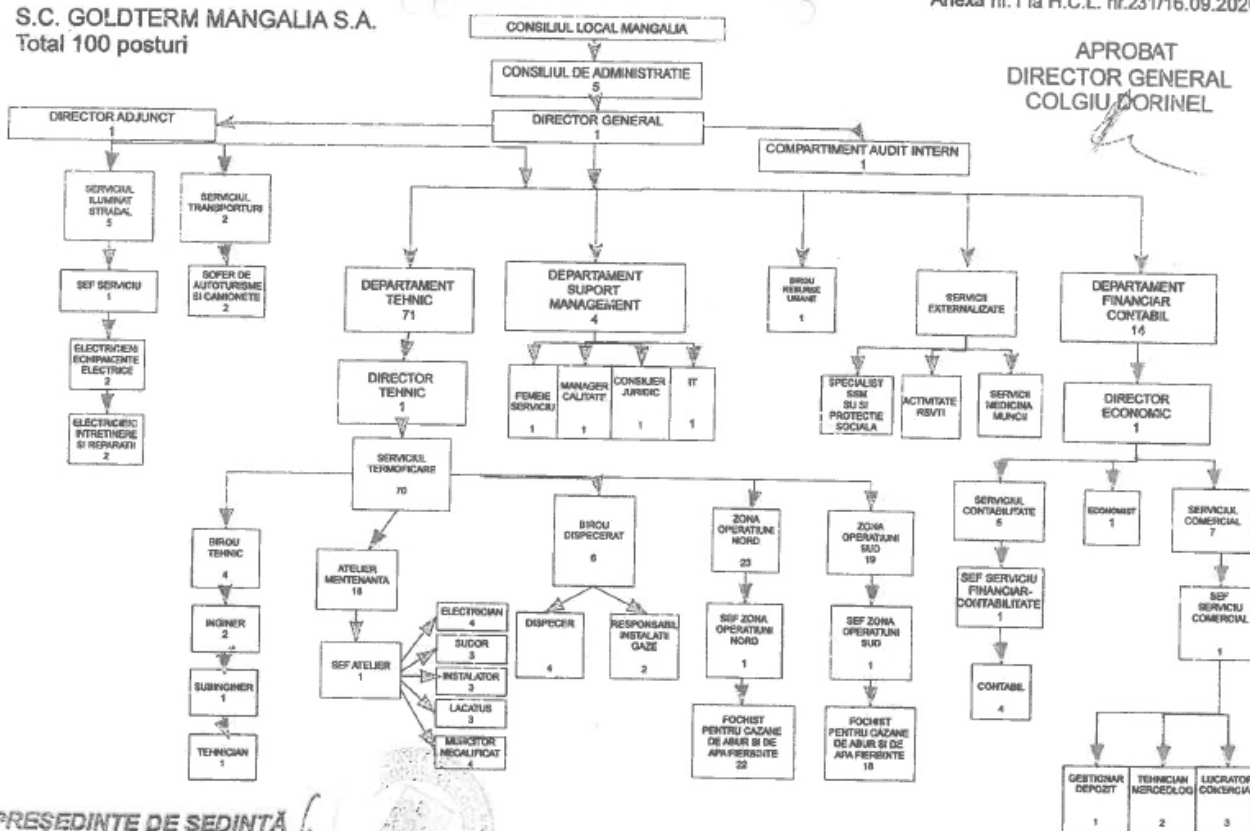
S.C. GOLDTERM MANGALIA S.A.
Total 100 posturi

Anexa nr. 1 la H.C.L. nr.231/16.09.202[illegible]

APROBAT
DIRECTOR GENERAL
COLGIU DORINEL

CONSILIUL LOCAL MANGALIA

CONSILIUL DE ADMINISTRATIE
5

DIRECTOR GENERAL
1

DIRECTOR ADJUNCT
1

COMPARTIMENT AUDIT INTERN
1

SERVICIUL ILUMINAT STRADAL
5

SEF SERVICIU
1

ELECTRICIENI ECHIPAMENTE ELECTRICE
2

ELECTRICIENI INTRETINERE SI REPARATII
2

SERVICIUL TRANSPORTURI
2

SOFER DE AUTOTURISME SI CAMIONETE
2

DEPARTAMENT TEHNIC
71

DIRECTOR TEHNIC
1

SERVICIUL TERMOFICARE
70

BIROU TEHNIC
4

INGINER
2

SUBINGINER
1

TEHNICIAN
1

ATELIER MENTENANTA
16

SEF ATELIER
1

ELECTRICIAN
4

SUDOR
3

INSTALATOR
3

LACATUS
3

MUNCITOR NECALIFICAT
4

BIROU DISPECERAT
6

DISPECER
4

RESPONSABIL INSTALATII GAZE
2

ZONA OPERATIUNI NORD
23

SEF ZONA OPERATIUNI NORD
1

FOCHIST PENTRU CAZANE DE ABUR SI DE APA FIERBINTE
22

ZONA OPERATIUNI SUD
19

SEF ZONA OPERATIUNI SUD
1

FOCHIST PENTRU CAZANE DE ABUR SI DE APA FIERBINTE
18

DEPARTAMENT SUPORT MANAGEMENT
4

FEMEIE SERVICIU
1

MANAGER CALITATE
1

CONSILIER JURIDIC
1

IT
1

BIROU RESURSE UMANE
1

SERVICII EXTERNALIZATE

SPECIALIST SSM SU SI PROTECTIE SOCIALA

ACTIVITATE RSVTI

SERVICII MEDICINA MUNCII

DEPARTAMENT FINANCIAR CONTABIL
14

DIRECTOR ECONOMIC
1

SERVICIUL CONTABILITATE
5

SEF SERVICIU FINANCIAR-CONTABILITATE
1

CONTABIL
4

ECONOMIST
1

SERVICIUL COMERCIAL
7

SEF SERVICIU COMERCIAL
1

GESTIONAR DEPOZIT
1

TEHNICIAN MERCEOLOG
2

LUCRATOR COMERCIAL
3

PRESEDINTE DE SEDINTĂ